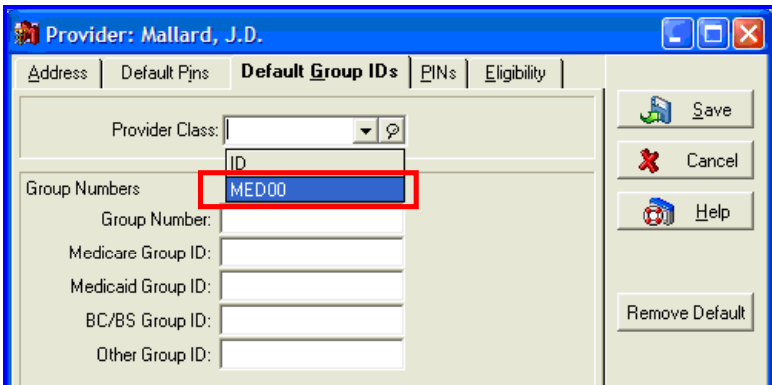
Provider: Mallard, J.D.

Address | Default Pins | Default Group IDs | PINs | Eligibility

Provider Class:

ID
MED00

Group Numbers
Group Number:
Medicare Group ID:
Medicaid Group ID:
BC/BS Group ID:
Other Group ID:

Save
Cancel
Help
Remove Default